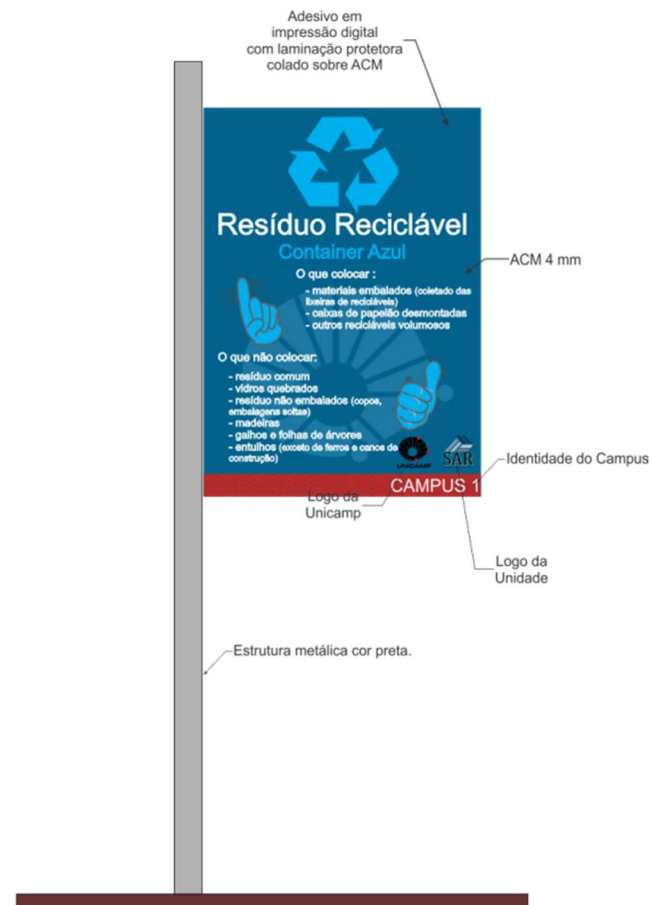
Adesivo em impressão digital com laminação protetora colado sobre ACM

Resíduo Reciclável

Container Azul

O que colocar :

- materiais embalados (coletado das lixeiras de recicláveis)
- caixas de papelão desmontadas
- outros recicláveis volumosos

O que não colocar:

- resíduo comum
- vidros quebrados
- resíduo não embalados (copos, embalagens soltas)
- madeiras
- galhos e folhas de árvores
- entulhos (exceto de ferros e canos de construção)

UNICAMP

SAR

CAMPUS 1

ACM 4 mm

Identidade do Campus

Logo da Unicamp

Logo da Unidade

Estrutura metálica cor preta.